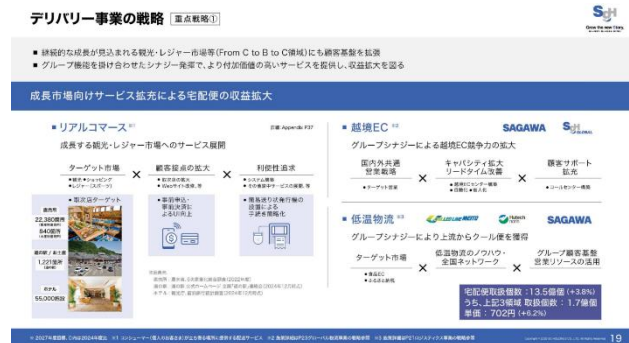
デリバリー事業の戦略 重点戦略①

SGH

■ 継続的な成長が見込まれる観光・レジャー市場等(From C to B to C領域)にも顧客基盤を拡張
■ グループ機能を掛け合わせたシナジー発揮で、より付加価値の高いサービスを提供し、収益拡大を図る

成長市場向けサービス拡充による宅配便の収益拡大

■ リアルコマース ※1

詳細: Appendix P37

成長する観光・レジャー市場へのサービス展開

ターゲット市場
● 観光・ショッピング
● レジャー(スポーツ)

×

顧客接点の拡大
● 取次店の拡大
● Webやアプリ活用 等

×

利便性追求
● システム開発
● 付帯業務やサービスの開発 等

■ 取次店ターゲット

道の駅
22,380施設

道の駅 / 商業
1,221施設

ホテル
55,000施設

● 事前申込・事前決済による引取り

● 現地送り状発行等の流通による手続き簡略化

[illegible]

■ 越境EC ※2

SAGAWA

グループシナジーによる越境EC競争力の拡大

国内外共通営業戦略
● ターゲット営業

×

キャパシティ拡大リードタイム改善
● 越境EC倉庫活用
● 日数 ● 輸入

×

顧客サポート拡充
● コールセンター機能

■ 低温物流 ※3

SAGAWA

グループシナジーにより上流からクール便を獲得

ターゲット市場
● 食品EC
● ふるさと納税

×

低温物流のノウハウ・全国ネットワーク

×

グループ顧客基盤営業リソースの活用

宅配便取扱個数:13.5億個 (+3.8%)
うち、上記3領域 取扱個数:1.7億個
単価:702円 (+6.2%)

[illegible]

19